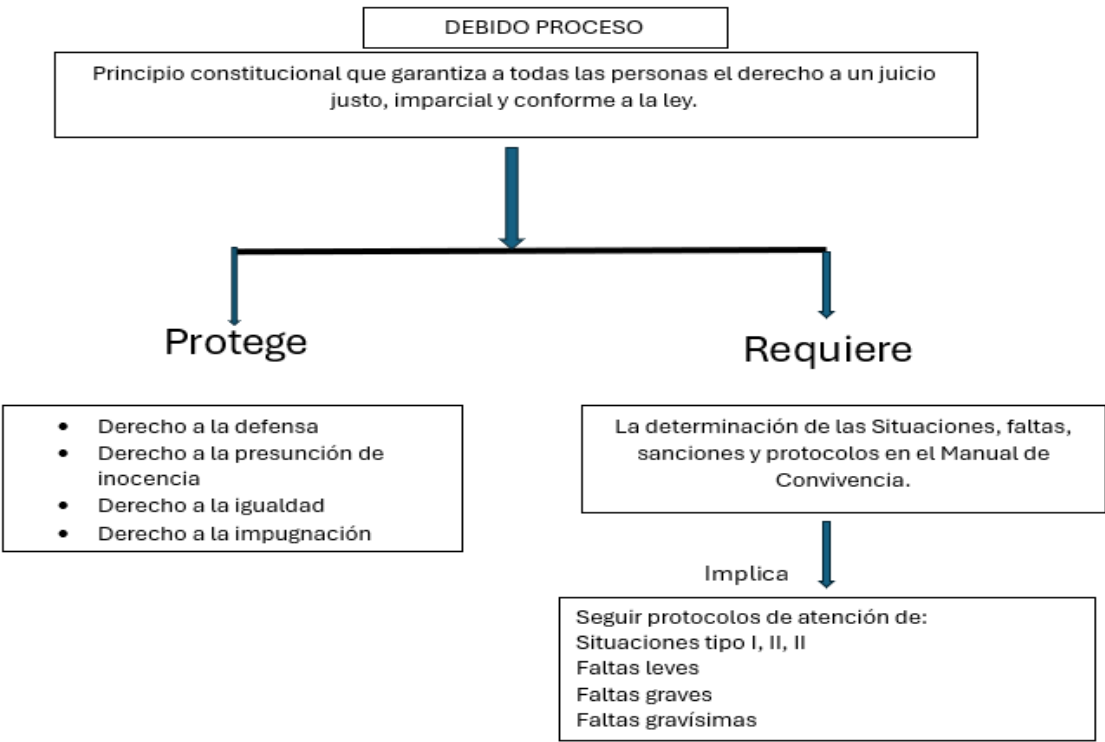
DEBIDO PROCESO

Principio constitucional que garantiza a todas las personas el derecho a un juicio justo, imparcial y conforme a la ley.

Protege

Requiere

- Derecho a la defensa
- Derecho a la presunción de inocencia
- Derecho a la igualdad
- Derecho a la impugnación

La determinación de las Situaciones, faltas, sanciones y protocolos en el Manual de Convivencia.

Implica

Seguir protocolos de atención de:
Situaciones tipo I, II, II
Faltas leves
Faltas graves
Faltas gravísimas